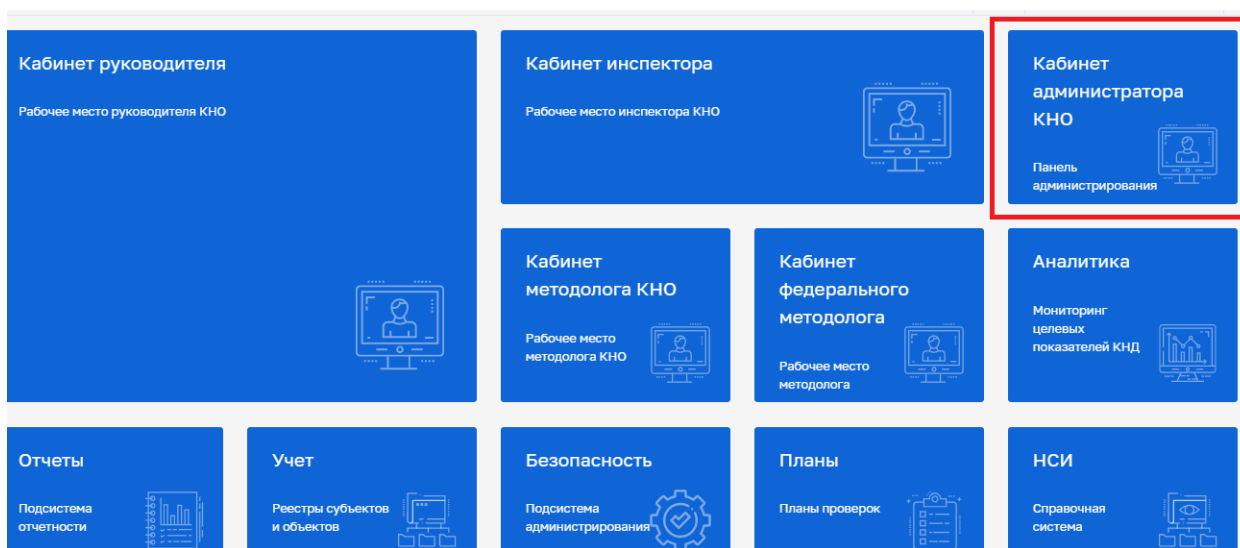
Кабинет руководителя

Рабочее место руководителя КНО

Кабинет инспектора

Рабочее место инспектора КНО

Кабинет администратора КНО

Панель администрирования

Кабинет методолога КНО

Рабочее место методолога КНО

Кабинет федерального методолога

Рабочее место методолога

Аналитика

Мониторинг целевых показателей КНД

Отчеты

Подсистема отчетности

Учет

Реестры субъектов и объектов

Безопасность

Подсистема администрирования

Планы

Планы проверок

НСИ

Справочная система